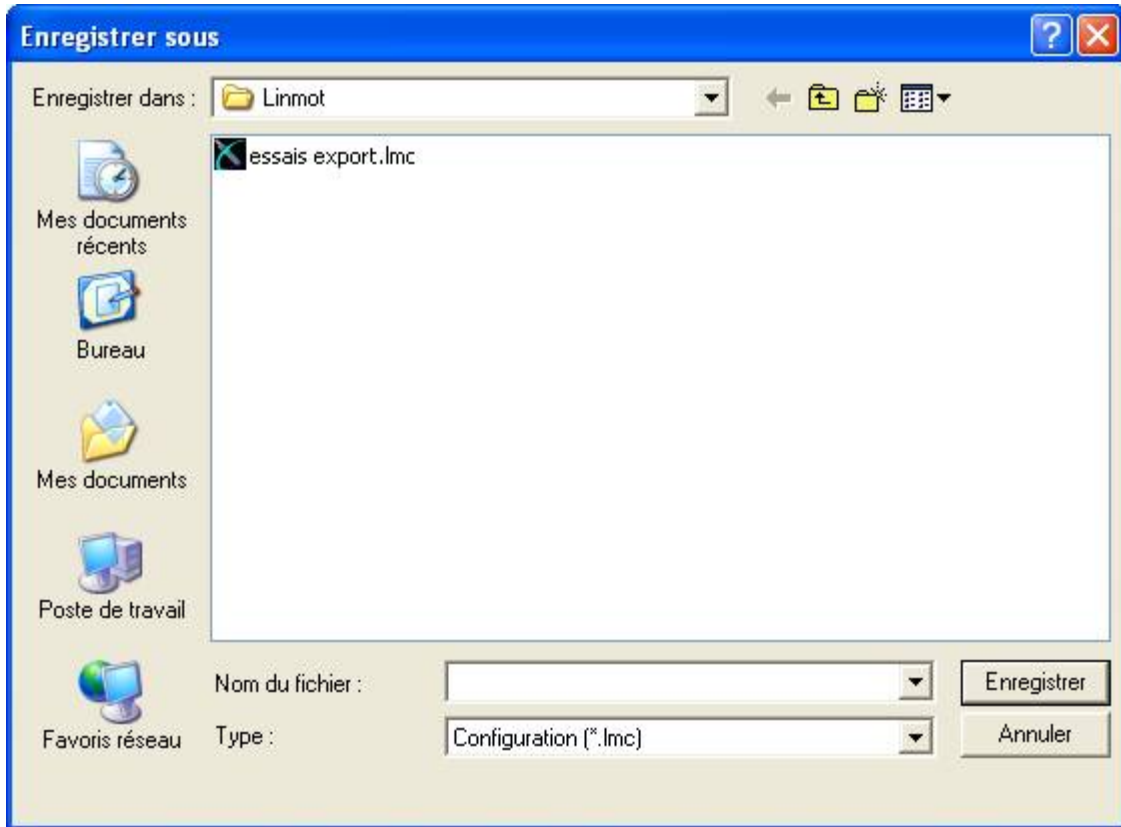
Enregistrer sous

Enregistrer dans : Linmot

essais export.lmc

Mes documents récents

Bureau

Mes documents

Poste de travail

Favoris réseau

Nom du fichier :

Type : Configuration (*.lmc)

Enregistrer

Annuler